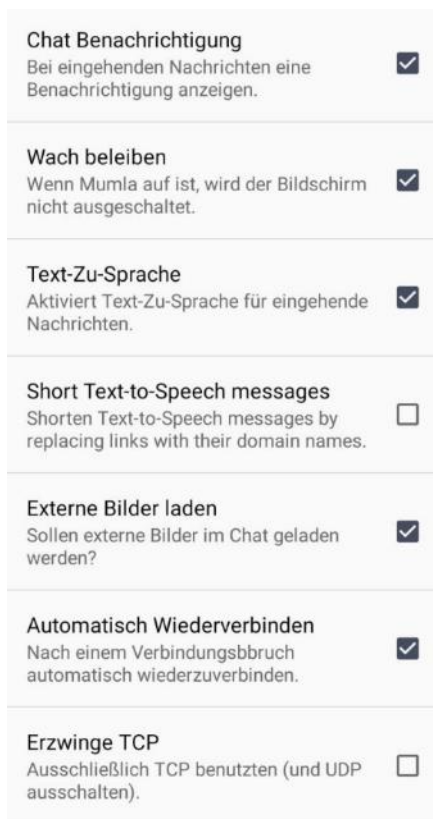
Chat Benachrichtigung
Bei eingehenden Nachrichten eine Benachrichtigung anzeigen.

Wach beleiben
Wenn Mumla auf ist, wird der Bildschirm nicht ausgeschaltet.

Text-Zu-Sprache
Aktiviert Text-Zu-Sprache für eingehende Nachrichten.

Short Text-to-Speech messages
Shorten Text-to-Speech messages by replacing links with their domain names.

Externe Bilder laden
Sollen externe Bilder im Chat geladen werden?

Automatisch Wiederverbinden
Nach einem Verbindungsbbruch automatisch wiederzuverbinden.

Erzwinge TCP
Ausschließlich TCP benutzten (und UDP ausschalten).